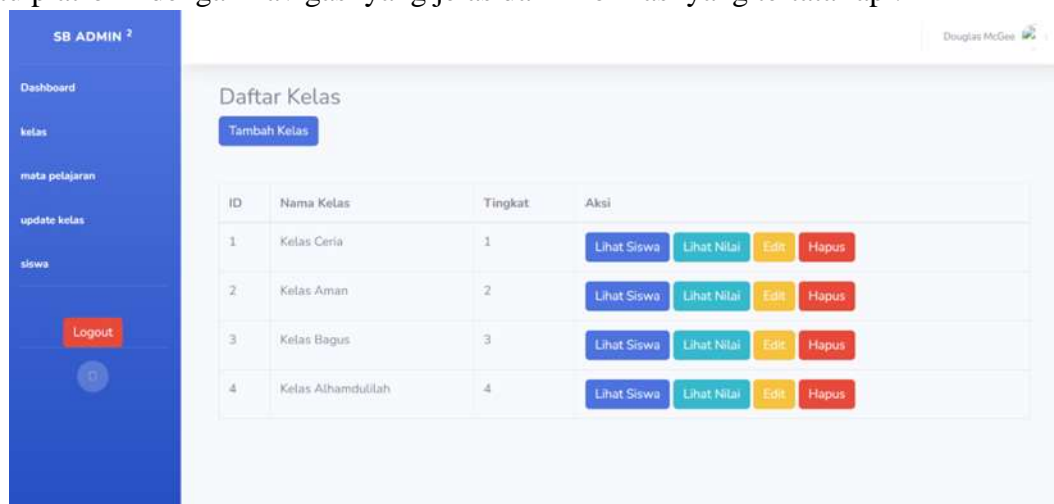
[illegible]

SB ADMIN $^2$

Dashboard

kelas

mata pelajaran

update kelas

siswa

Logout

Douglas McGee

Daftar Kelas

Tambah Kelas

| ID | Nama Kelas | Tingkat | Aksi |
|---|---|---|---|
| 1 | Kelas Ceria | 1 | Lihat Siswa Lihat Nilai Edit Hapus |
| 2 | Kelas Aman | 2 | Lihat Siswa Lihat Nilai Edit Hapus |
| 3 | Kelas Bagus | 3 | Lihat Siswa Lihat Nilai Edit Hapus |
| 4 | Kelas Alhamdulilah | 4 | Lihat Siswa Lihat Nilai Edit Hapus |